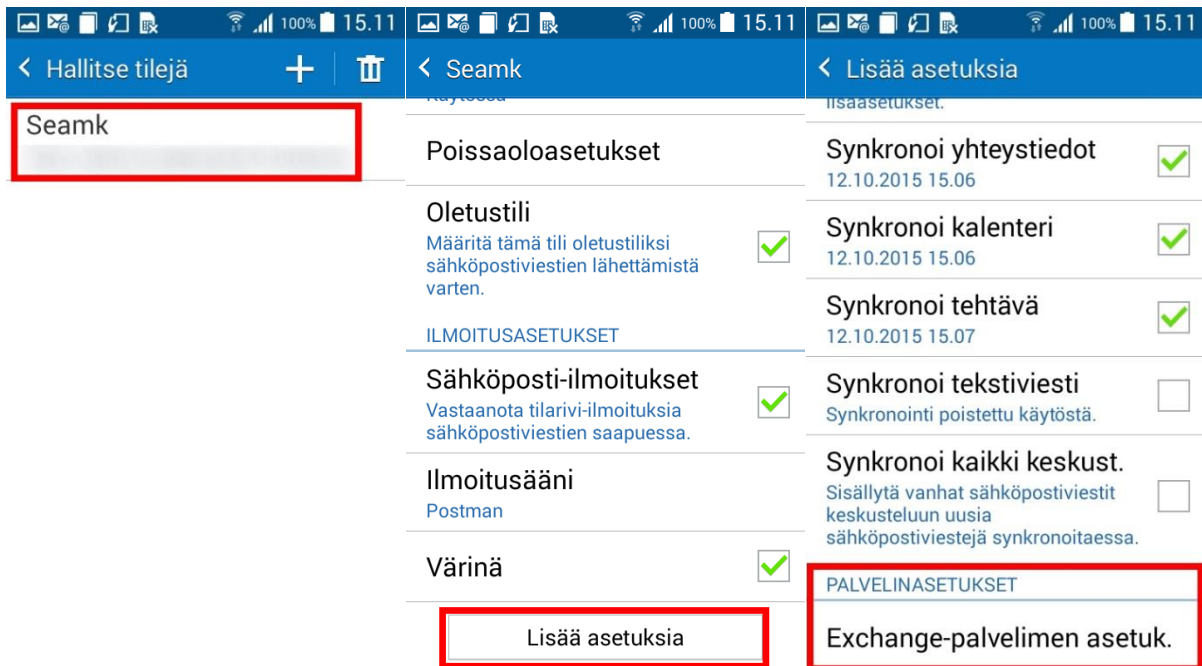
100% 15.11

Hallitse tilejä

Seamk

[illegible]

100% 15.11

Seamk

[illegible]

Poissaoloasetukset

Oletustili
Määritä tämä tili oletustiliksi sähköpostiviestien lähettämistä varten.

ILMOITUSASETUKSET

Sähköposti-ilmoitukset
Vastaanota tilarivi-ilmoituksia sähköpostiviestien saapuessa.

Ilmoitusääni
Postman

Värinä

Lisää asetuksia

100% 15.11

Lisää asetuksia

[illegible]

Synkronoi yhteystiedot
12.10.2015 15.06

Synkronoi kalenteri
12.10.2015 15.06

Synkronoi tehtävä
12.10.2015 15.07

Synkronoi tekstiviesti
Synkronointi poistettu käytöstä.

Synkronoi kaikki keskust.
Sisällytä vanhat sähköpostiviestit keskusteluun uusia sähköpostiviestejä synkronoitaessa.

PALVELINASETUKSET

Exchange-palvelimen asetuk.